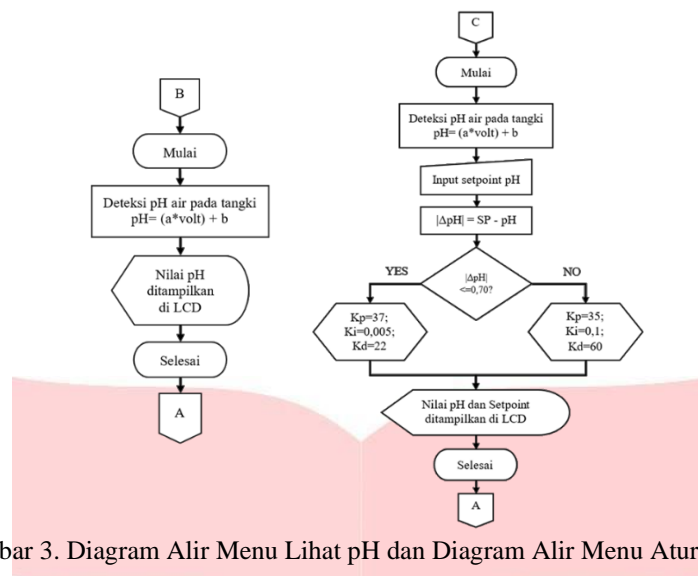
B

Mulai

Deteksi pH air pada tangki pH= (a*volt) + b

Nilai pH ditampilkan di LCD

Selesai

A

C

Mulai

Deteksi pH air pada tangki pH= (a*volt) + b

Input setpoint pH

|ΔpH| = SP - pH

|ΔpH| <=0,70?

YES

NO

Kp=37; Ki=0,005; Kd=22

Kp=35; Ki=0,1; Kd=60

Nilai pH dan Setpoint ditampilkan di LCD

Selesai

A

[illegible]bar 3. Diagram Alir Menu Lihat pH dan Diagram Alir Menu Atur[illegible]